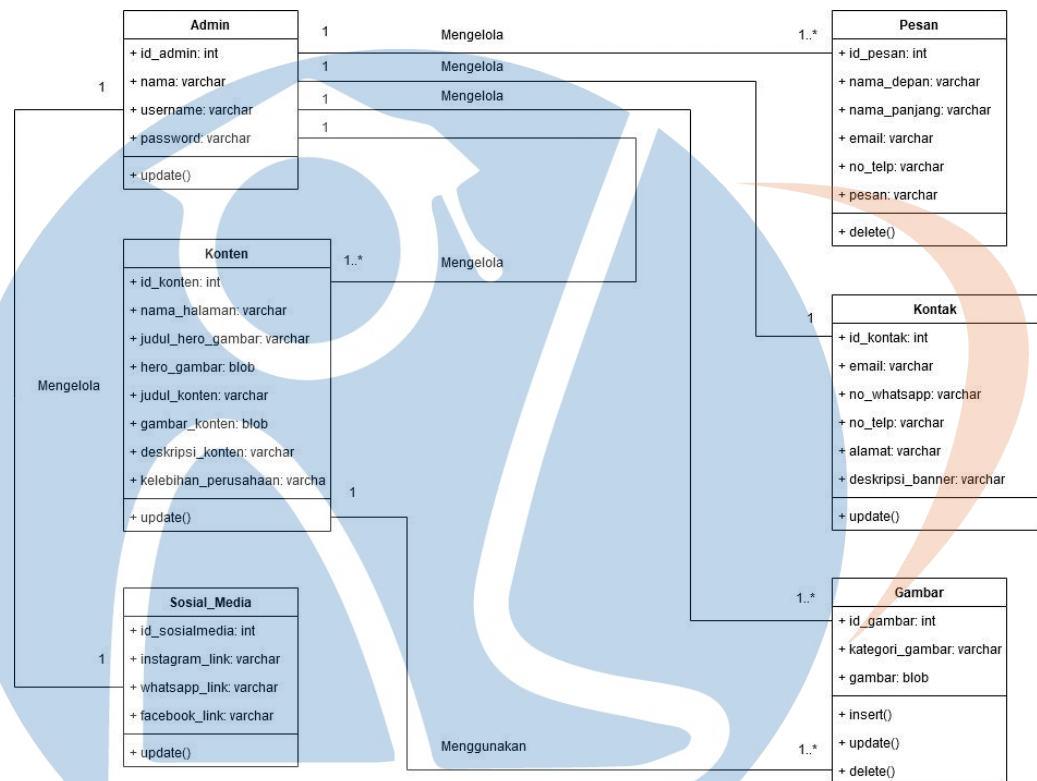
Admin
+ id_admin: int
+ nama: varchar
+ username: varchar
+ password: varchar
+ update()

1
Mengelola
1..*
1
Mengelola
1
Mengelola
1
1

Pesan
+ id_pesan: int
+ nama_depan: varchar
+ nama_panjang: varchar
+ email: varchar
+ no_telp: varchar
+ pesan: varchar
+ delete()

Konten
+ id_konten: int
+ nama_halaman: varchar
+ judul_hero_gambar: varchar
+ hero_gambar: blob
+ judul_konten: varchar
+ gambar_konten: blob
+ deskripsi_konten: varchar
+ kelebihan_perusahaan: varcha
+ update()

1..*
Mengelola

Mengelola

Kontak
+ id_kontak: int
+ email: varchar
+ no_whatsapp: varchar
+ no_telp: varchar
+ alamat: varchar
+ deskripsi_banner: varchar
+ update()

1
1

Sosial_Media
+ id_sosialmedia: int
+ instagram_link: varchar
+ whatsapp_link: varchar
+ facebook_link: varchar
+ update()

1

Gambar
+ id_gambar: int
+ kategori_gambar: varchar
+ gambar: blob
+ insert()
+ update()
+ delete()

1..*
Menggunakan
1..*